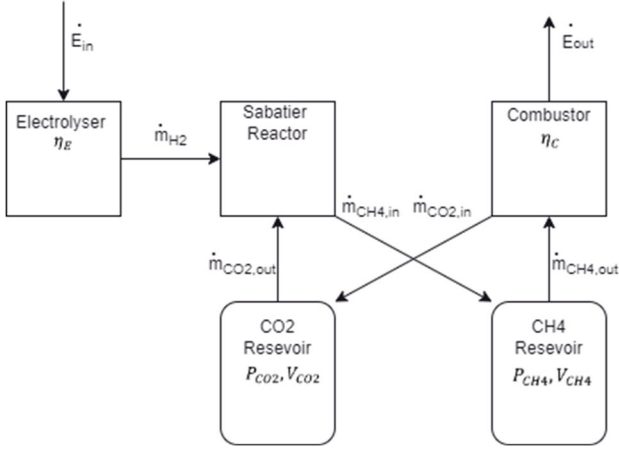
$\dot{E}_{in}$

Electrolyser
$\eta_E$

$\dot{m}_{H2}$

Sabatier Reactor

$\dot{E}_{out}$

Combustor
$\eta_C$

$\dot{m}_{CH4,in}$

$\dot{m}_{CO2,in}$

$\dot{m}_{CO2,out}$

$\dot{m}_{CH4,out}$

CO2
Resevoir
$P_{CO2}, V_{CO2}$

CH4
Resevoir
$P_{CH4}, V_{CH4}$